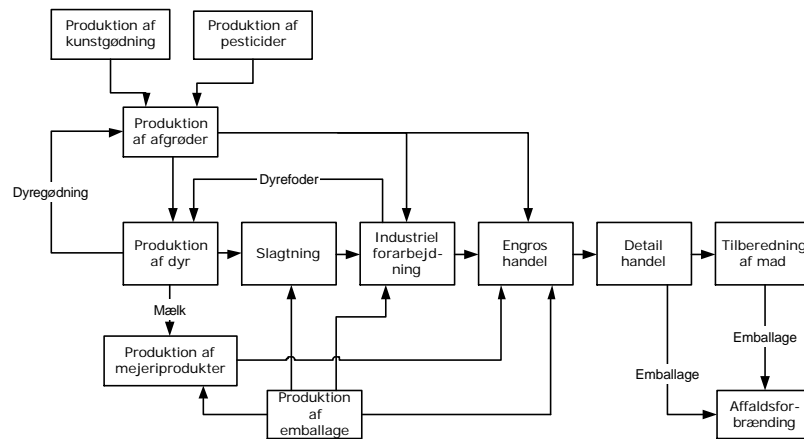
Produktion af kunstgødning

Produktion af pesticider

Produktion af afgrøder

Dyregødning

Dyrefoder

Produktion af dyr

Slagtning

Industriel forarbejdning

Engros handel

Detail handel

Tilberedning af mad

Mælk

Produktion af mejeriprodukter

Produktion af emballage

Emballage

Emballage

Affaldsforbrænding